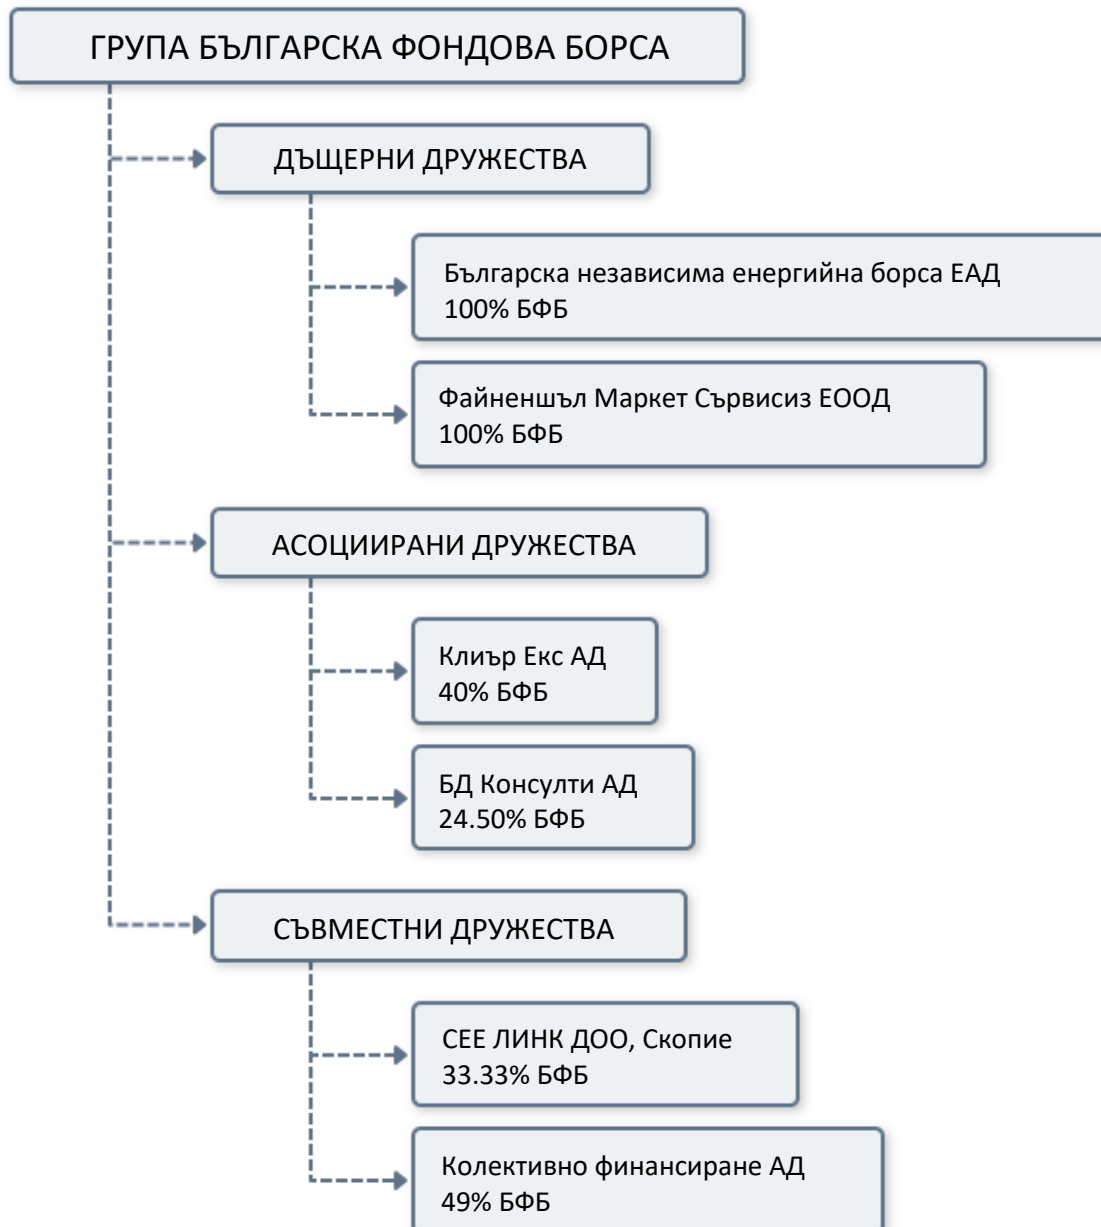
ГРУПА БЪЛГАРСКА ФОНДОВА БОРСА

ДЪЩЕРНИ ДРУЖЕСТВА

Българска независима енергийна борса ЕАД
100% БФБ

Файненшъл Маркет Сървисиз ЕООД
100% БФБ

АСОЦИИРАНИ ДРУЖЕСТВА

Клиър Екс АД
40% БФБ

БД Консулти АД
24.50% БФБ

СЪВМЕСТНИ ДРУЖЕСТВА

СЕЕ ЛИНК ДОО, Скопие
33.33% БФБ

Колективно финансиране АД
49% БФБ